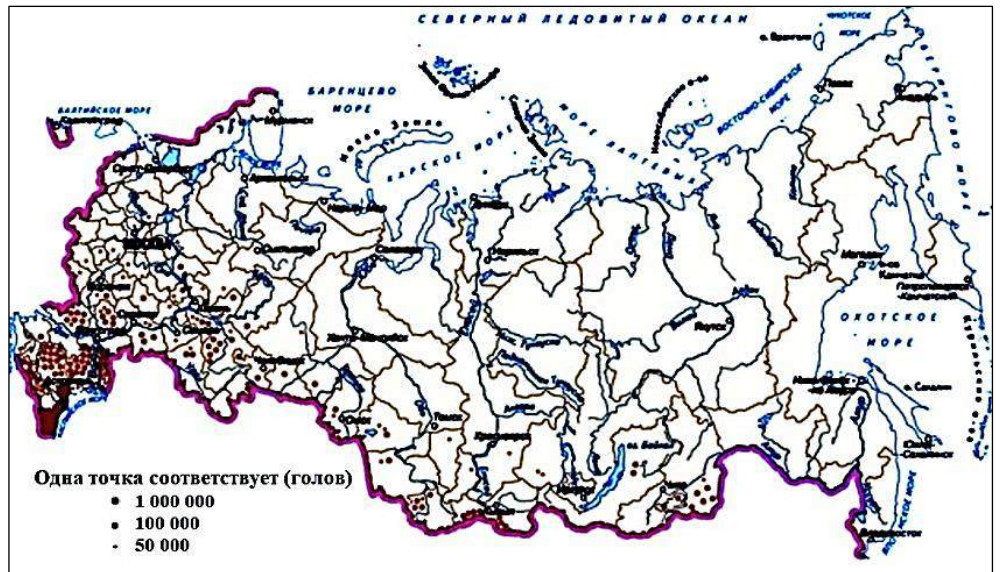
СЕВЕРНЫЙ ЛЕДОВИТЫЙ ОКЕАН
ЧУКОТСКОЕ МОРЕ
о. Врангеля
БАРЕНЦЕВО МОРЕ
БАЛТИЙСКОЕ МОРЕ
Мурманск
Новая Земля
КАРСКОЕ МОРЕ
МОРЕ ЛАПТЕВЫХ
ВОСТОЧНО-СИБИРСКОЕ МОРЕ
Новосибирские о-ва
Северная Земля
Певек
Анадырь
Архангельск
Санкт-Петербург
Нарьян-Мар
Сыктывкар
Салехард
Дудинка
Норильск
Москва
Магадан
Камчатка
Петропавловск-Камчатский
ОХОТСКОЕ МОРЕ
Якутск
Ханты-Мансийск
Челябинск
Тюмень
Омск
Томск
Красноярск
оз. Байкал
Иркутск
Чита
Николаевск-на-Амуре
о. Сахалин
Южно-Сахалинск
Владивосток
Одна точка соответствует (голов)
1 000 000
100 000
50 000